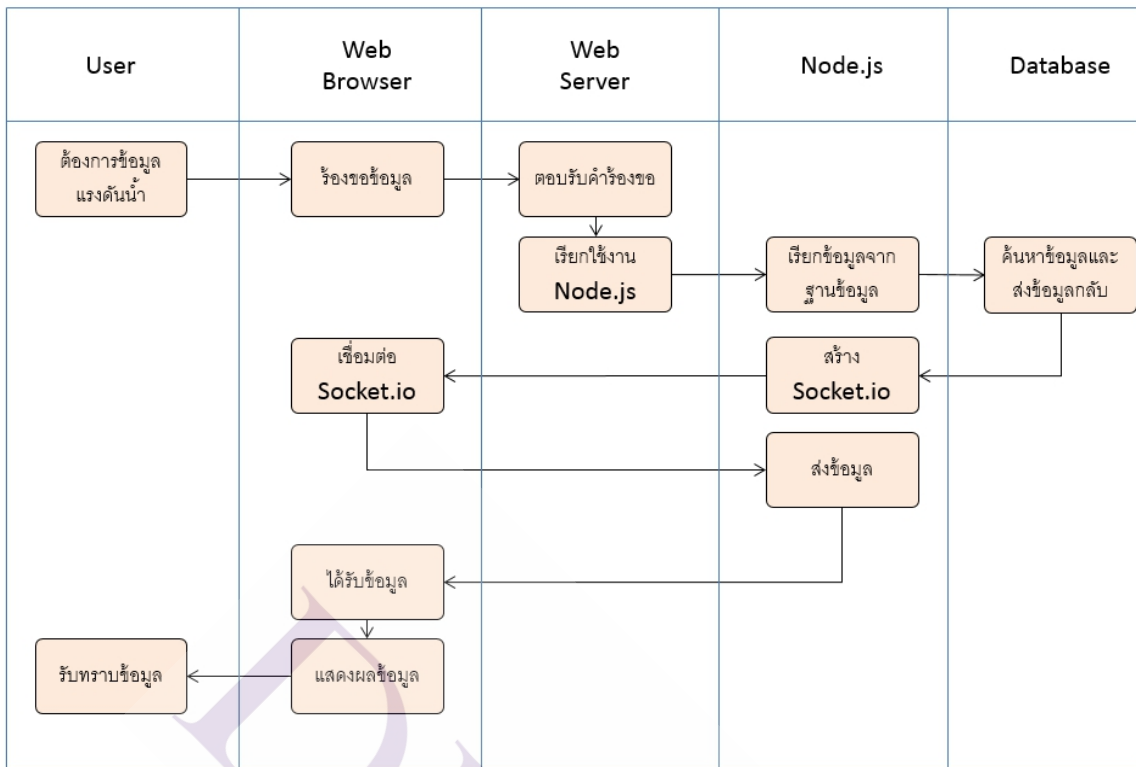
User

Web Browser

Web Server

Node.js

Database

ต้องการข้อมูลแรงดันน้ำ

ร้องขอข้อมูล

ตอบรับคำร้องขอ

เรียกใช้งาน Node.js

เรียกข้อมูลจากฐานข้อมูล

ค้นหาข้อมูลและส่งข้อมูลกลับ

เชื่อมต่อ Socket.io

สร้าง Socket.io

ส่งข้อมูล

ได้รับข้อมูล

รับทราบข้อมูล

แสดงผลข้อมูล